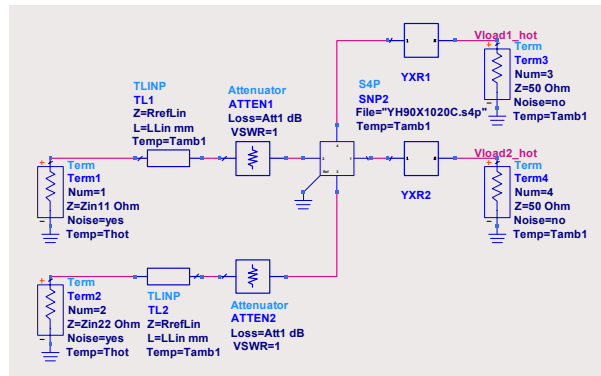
Vload1_hot
YXR1
Term
Term3
Num=3
Z=50 Ohm
Noise=no
Temp=Tamb1

TLINP
TL1
Z=RrefLin
L=LLin mm
Temp=Tamb1

Attenuator
ATTEN1
Loss=Att1 dB
VSWR=1

S4P
SNP2
File="YH90X1020C.s4p"
Temp=Tamb1

Vload2_hot
YXR2
Term
Term4
Num=4
Z=50 Ohm
Noise=no
Temp=Tamb1

Term
Term1
Num=1
Z=Zin11 Ohm
Noise=yes
Temp=Thot

Term
Term2
Num=2
Z=Zin22 Ohm
Noise=yes
Temp=Thot

TLINP
TL2
Z=RrefLin
L=LLin mm
Temp=Tamb1

Attenuator
ATTEN2
Loss=Att1 dB
VSWR=1